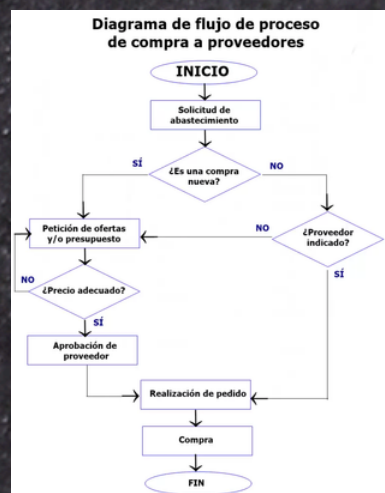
Diagrama de flujo de proceso de compra a proveedores

INICIO

Solicitud de abastecimiento

SÍ

¿Es una compra nueva?

NO

Petición de ofertas y/o presupuesto

NO

¿Proveedor indicado?

NO

¿Precio adecuado?

SÍ

SÍ

Aprobación de proveedor

Realización de pedido

Compra

FIN